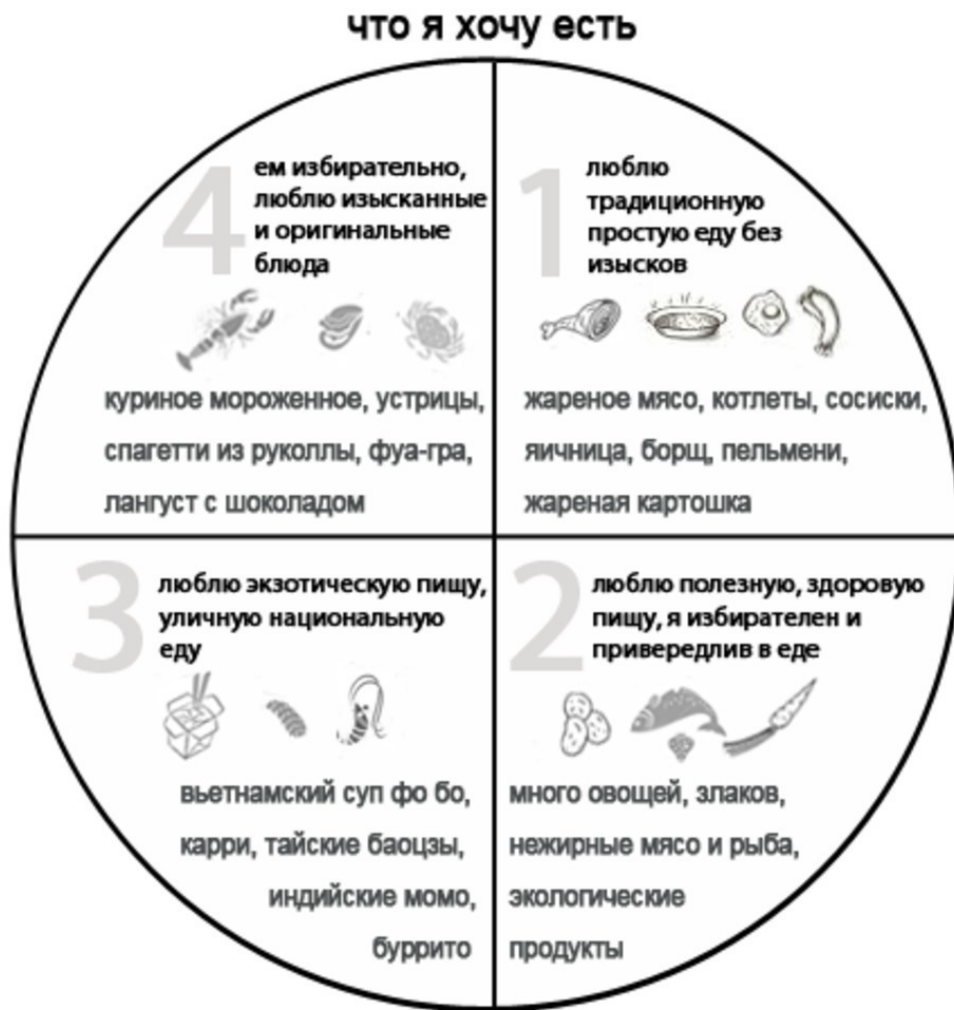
что я хочу есть

4 ем избирательно, люблю изысканные и оригинальные блюда

куриное мороженное, устрицы, спагетти из руколлы, фуа-гра, лангуст с шоколадом

1 люблю традиционную простую еду без изысков

жареное мясо, котлеты, сосиски, яичница, борщ, пельмени, жареная картошка

3 люблю экзотическую пищу, уличную национальную еду

вьетнамский суп фо бо, карри, тайские баоцзы, индийские момо, буррито

2 люблю полезную, здоровую пищу, я избирателен и привередлив в еде

много овощей, злаков, нежирные мясо и рыба, экологические продукты